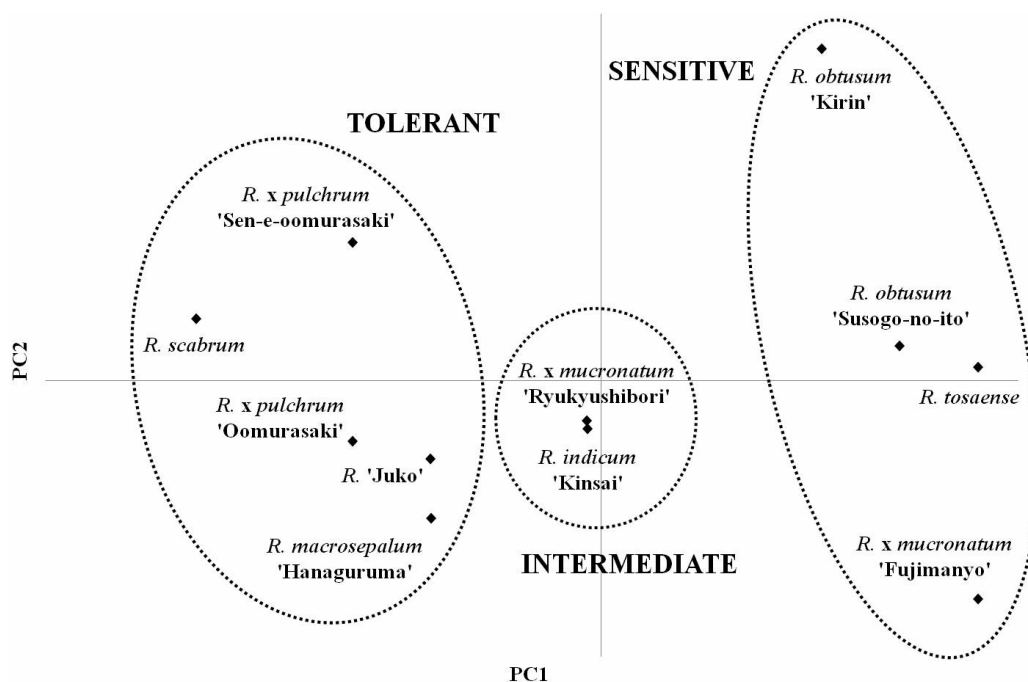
SENSITIVE

R. obtusum 'Kirin'

TOLERANT

R. x pulchrum 'Sen-e-oomurasaki'

R. scabrum

R. obtusum 'Susogo-no-ito'

PC2

R. x mucronatum 'Ryukyushibori'

R. tosaense

R. x pulchrum 'Oomurasaki'

R. 'Juko'

R. indicum 'Kinsai'

R. macrosepalum 'Hanaguruma'

INTERMEDIATE

R. x mucronatum 'Fujimanyo'

PC1